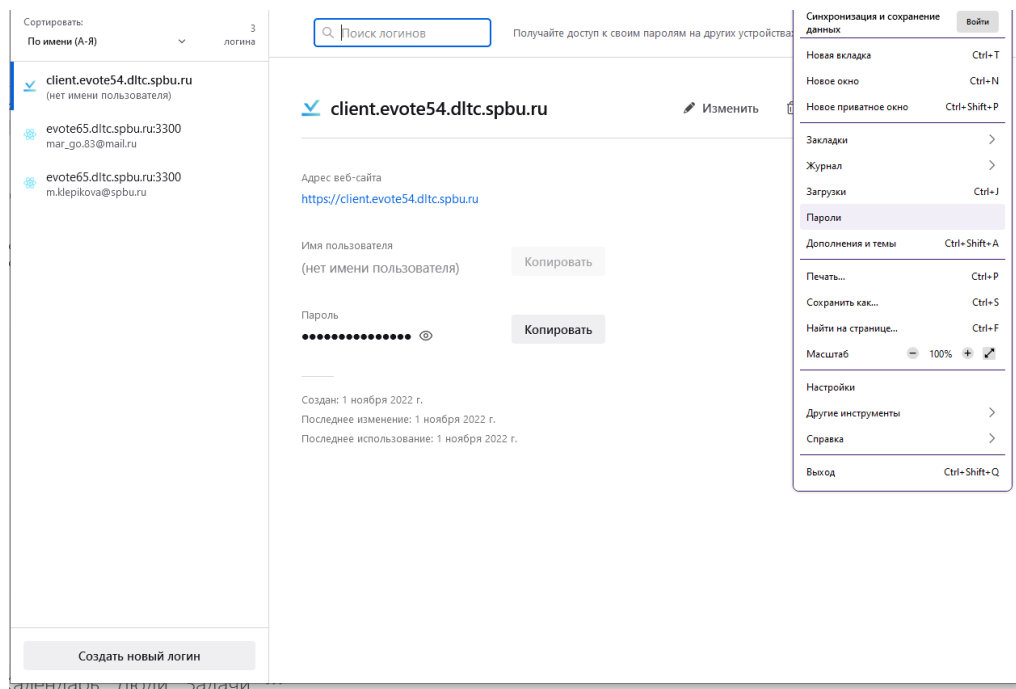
Сортировать:
По имени (А-Я)
3 логина

client.evote54.dltc.spbu.ru
(нет имени пользователя)

evote65.dltc.spbu.ru:3300
mar_go.83@mail.ru

evote65.dltc.spbu.ru:3300
m.klepikova@spbu.ru

Создать новый логин

Поиск логинов

Получайте доступ к своим паролям на других устройства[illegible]

client.evote54.dltc.spbu.ru

Изменить

Адрес веб-сайта
https://client.evote54.dltc.spbu.ru

Имя пользователя
(нет имени пользователя)
Копировать

Пароль
•••••••••••••••
Копировать

Создан: 1 ноября 2022 г.
Последнее изменение: 1 ноября 2022 г.
Последнее использование: 1 ноября 2022 г.

Синхронизация и сохранение данных
Войти
Новая вкладка Ctrl+T
Новое окно Ctrl+N
Новое приватное окно Ctrl+Shift+P
Закладки
Журнал
Загрузки Ctrl+J
Пароли
Дополнения и темы Ctrl+Shift+A
Печать... Ctrl+P
Сохранить как... Ctrl+S
Найти на странице... Ctrl+F
Масштаб 100%
Настройки
Другие инструменты
Справка
Выход Ctrl+Shift+Q

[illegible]